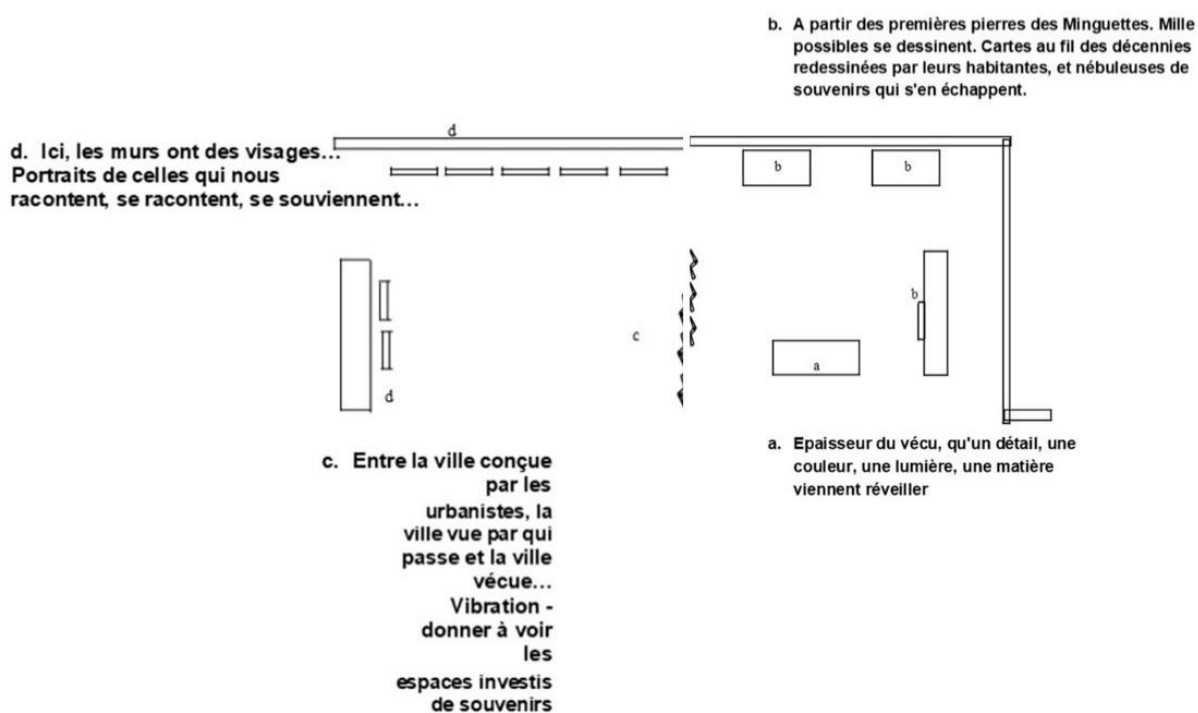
b. A partir des premières pierres des Minguettes. Mille possibles se dessinent. Cartes au fil des décennies redessinées par leurs habitantes, et nébuleuses de souvenirs qui s'en échappent.

d. Ici, les murs ont des visages… Portraits de celles qui nous racontent, se racontent, se souviennent…

d

b

b

b

c

a

d

a. Epaisseur du vécu, qu'un détail, une couleur, une lumière, une matière viennent réveiller

c. Entre la ville conçue par les urbanistes, la ville vue par qui passe et la ville vécue… Vibration - donner à voir les espaces investis de souvenirs